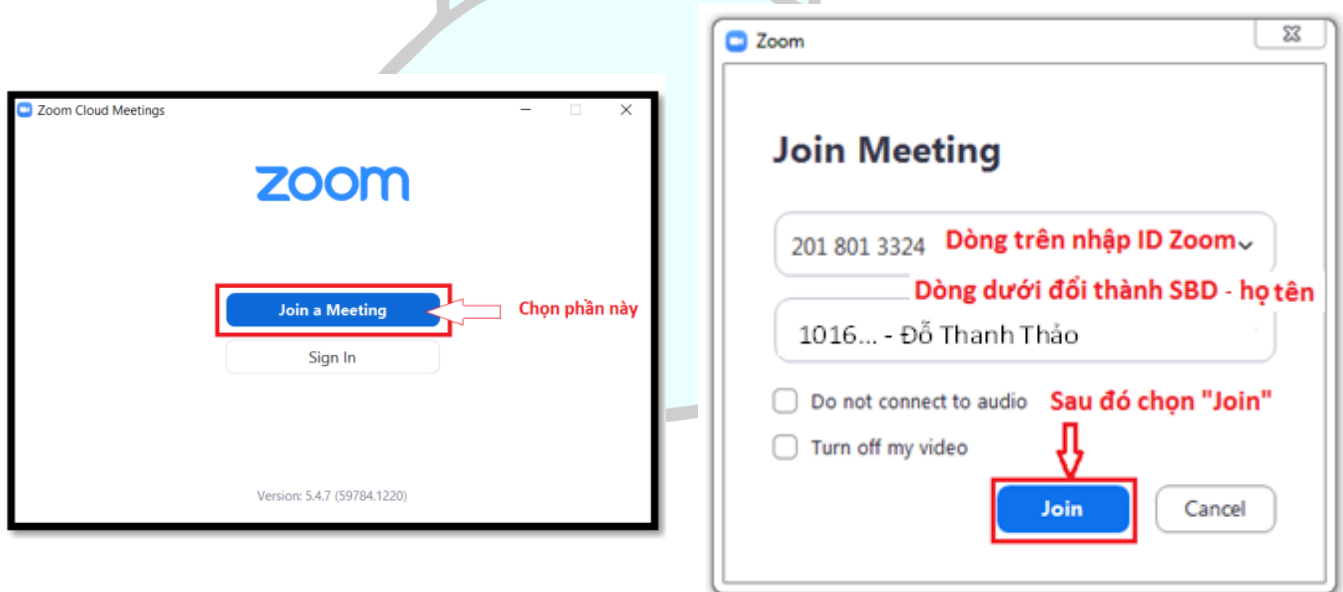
Zoom Cloud Meetings

zoom

Join a Meeting

Chọn phần này

Sign In

Version: 5.4.7 (59784.1220)

Zoom

Join Meeting

201 801 3324

Dòng trên nhập ID Zoom

Dòng dưới đổi thành SBD - họ tên

1016... - Đỗ Thanh Thảo

Do not connect to audio

Sau đó chọn "Join"

Turn off my video

Join

Cancel